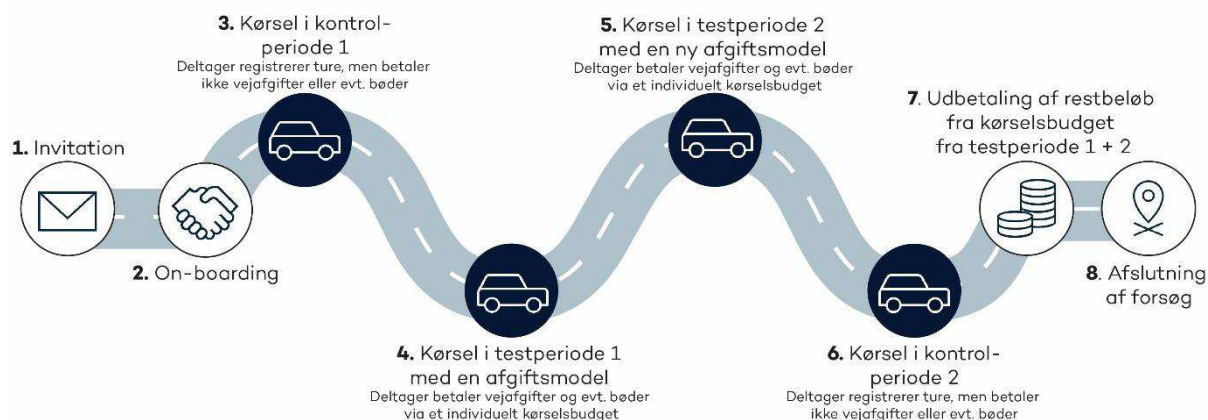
1. Invitation

2. On-boarding

3. Kørsel i kontrolperiode 1
Deltager registrerer ture, men betaler ikke vejafgifter eller evt. bøder

4. Kørsel i testperiode 1 med en afgiftsmodel
Deltager betaler vejafgifter og evt. bøder via et individuelt kørselsbudget

5. Kørsel i testperiode 2 med en ny afgiftsmodel
Deltager betaler vejafgifter og evt. bøder via et individuelt kørselsbudget

6. Kørsel i kontrolperiode 2
Deltager registrerer ture, men betaler ikke vejafgifter eller evt. bøder

7. Udbetaling af restbeløb fra kørselsbudget fra testperiode 1 + 2

8. Afslutning af forsøg